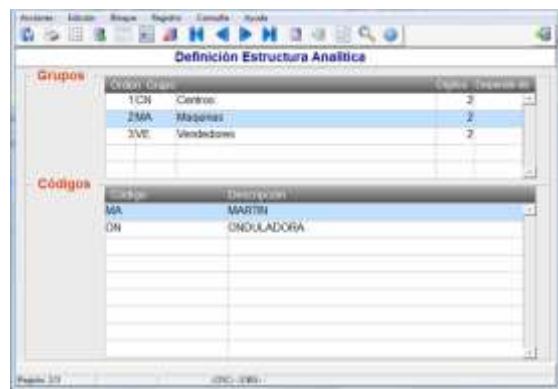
Acciones Edición Búsqueda Registro Consulta Ayuda

Definición Estructura Analítica

Grupos

| Orden | Grupo | | Dígitos | Depende de |
|---|---|---|---|---|
| 1 | CN | Centros | 2 | |
| 2 | MA | Maquinas | 2 | |
| 3 | VE | Vendedores | 2 | |

Códigos

| Código | Descripción |
|---|---|
| MA | MARTIN |
| ON | ONDULADORA |

Registro 2/3 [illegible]